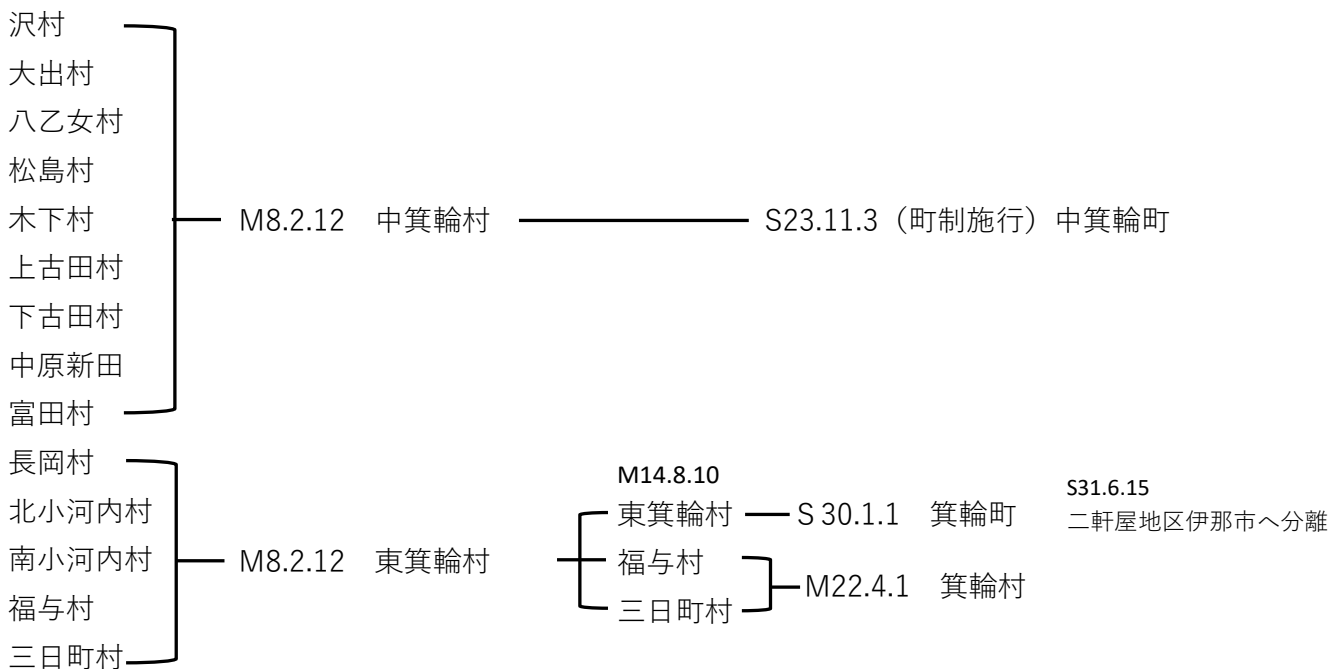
沢村
大出村
八乙女村
松島村
木下村
上古田村
下古田村
中原新田
富田村

M8.2.12　中箕輪村

S23.11.3（町制施行）中箕輪町

長岡村
北小河内村
南小河内村
福与村
三日町村

M8.2.12　東箕輪村

M14.8.10
東箕輪村
福与村
三日町村

S 30.1.1　箕輪町

M22.4.1　箕輪村

S31.6.15
二軒屋地区伊那市へ分離